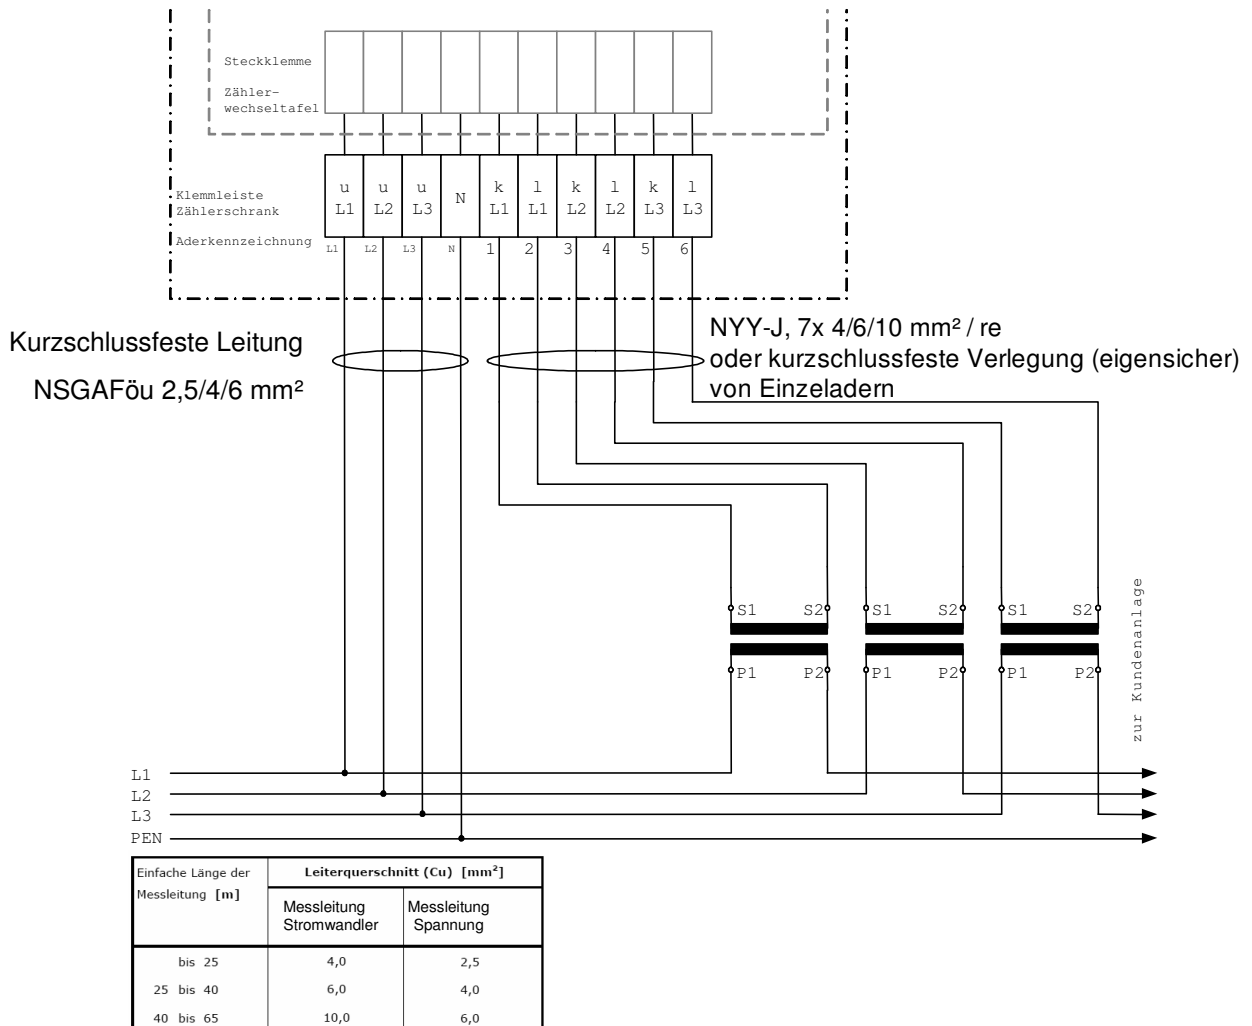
Steckklemme

Zähler-
wechseltafel

Klemmleiste
Zählerschrank

Aderkennzeichnung

| u L1 | u L2 | u L3 | N | k L1 | l L1 | k L2 | l L2 | k L3 | l L3 |
|---|---|---|---|---|---|---|---|---|---|
| L1 | L2 | L3 | N | 1 | 2 | 3 | 4 | 5 | 6 |

Kurzschlussfeste Leitung

NSGAFöu 2,5/4/6 mm²

NYY-J, 7x 4/6/10 mm² / re
oder kurzschlussfeste Verlegung (eigensicher)
von Einzeladern

S1 S2 S1 S2 S1 S2

P1 P2 P1 P2 P1 P2

zur Kundenanlage

L1
L2
L3
PEN

| Einfache Länge der Messleitung [m] | Leiterquerschnitt (Cu) [mm²] Messleitung Stromwandler | Messleitung Spannung |
|---|---|---|
| bis 25 | 4,0 | 2,5 |
| 25 bis 40 | 6,0 | 4,0 |
| 40 bis 65 | 10,0 | 6,0 |